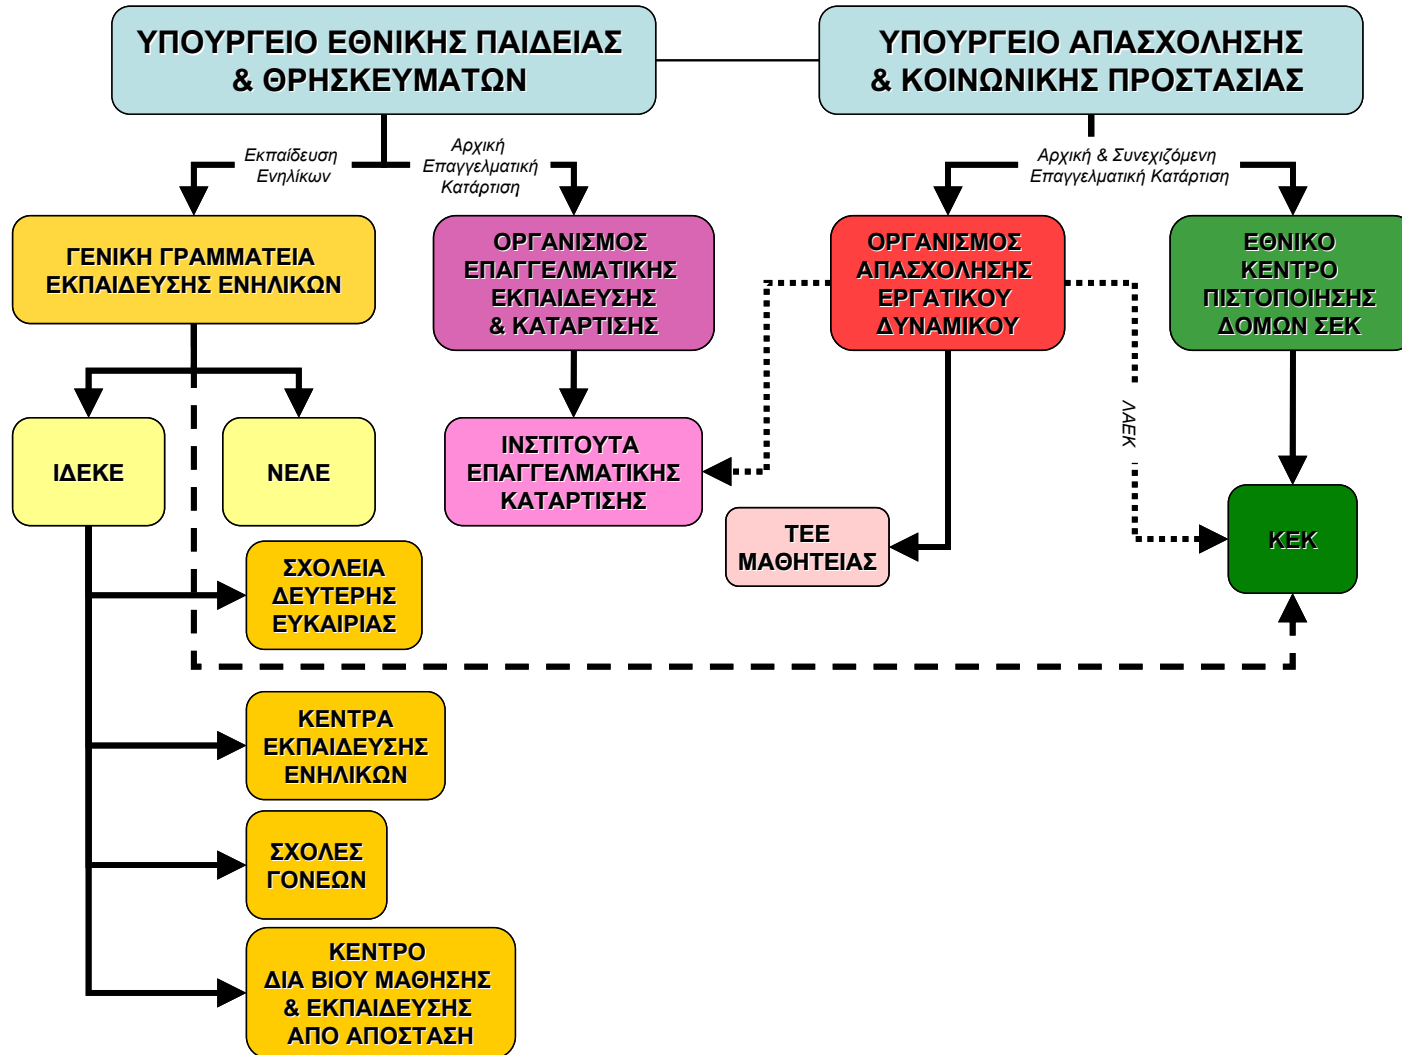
ΥΠΟΥΡΓΕΙΟ ΕΘΝΙΚΗΣ ΠΑΙΔΕΙΑΣ & ΘΡΗΣΚΕΥΜΑΤΩΝ

ΥΠΟΥΡΓΕΙΟ ΑΠΑΣΧΟΛΗΣΗΣ & ΚΟΙΝΩΝΙΚΗΣ ΠΡΟΣΤΑΣΙΑΣ

Εκπαίδευση Ενηλίκων

Αρχική Επαγγελματική Κατάρτιση

Αρχική & Συνεχιζόμενη Επαγγελματική Κατάρτιση

ΓΕΝΙΚΗ ΓΡΑΜΜΑΤΕΙΑ ΕΚΠΑΙΔΕΥΣΗΣ ΕΝΗΛΙΚΩΝ

ΟΡΓΑΝΙΣΜΟΣ ΕΠΑΓΓΕΛΜΑΤΙΚΗΣ ΕΚΠΑΙΔΕΥΣΗΣ & ΚΑΤΑΡΤΙΣΗΣ

ΟΡΓΑΝΙΣΜΟΣ ΑΠΑΣΧΟΛΗΣΗΣ ΕΡΓΑΤΙΚΟΥ ΔΥΝΑΜΙΚΟΥ

ΕΘΝΙΚΟ ΚΕΝΤΡΟ ΠΙΣΤΟΠΟΙΗΣΗΣ ΔΟΜΩΝ ΣΕΚ

ΙΔΕΚΕ

ΝΕΛΕ

ΙΝΣΤΙΤΟΥΤΑ ΕΠΑΓΓΕΛΜΑΤΙΚΗΣ ΚΑΤΑΡΤΙΣΗΣ

ΛΑΕΚ

ΤΕΕ ΜΑΘΗΤΕΙΑΣ

ΚΕΚ

ΣΧΟΛΕΙΑ ΔΕΥΤΕΡΗΣ ΕΥΚΑΙΡΙΑΣ

ΚΕΝΤΡΑ ΕΚΠΑΙΔΕΥΣΗΣ ΕΝΗΛΙΚΩΝ

ΣΧΟΛΕΣ ΓΟΝΕΩΝ

ΚΕΝΤΡΟ ΔΙΑ ΒΙΟΥ ΜΑΘΗΣΗΣ & ΕΚΠΑΙΔΕΥΣΗΣ ΑΠΟ ΑΠΟΣΤΑΣΗ